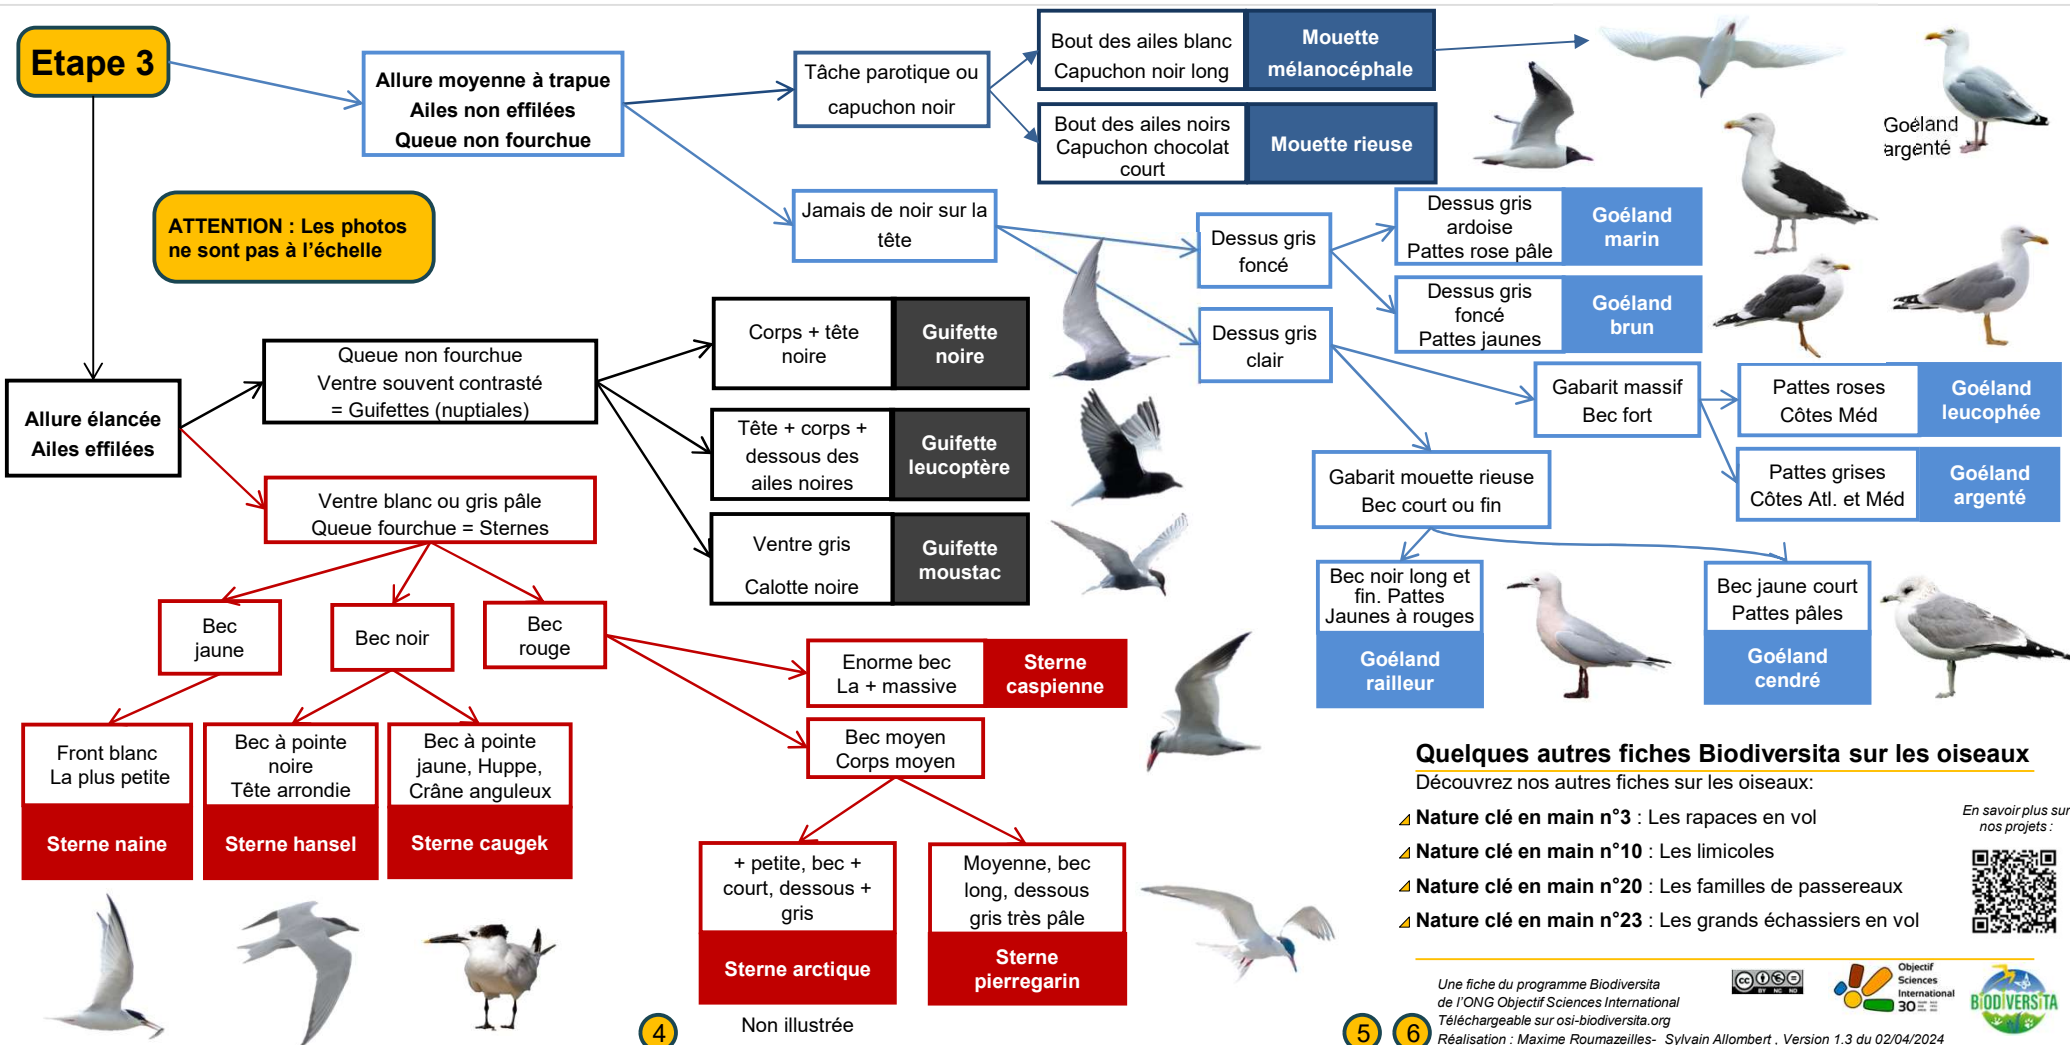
Etape 3

Allure moyenne à trapue
Ailes non effilées
Queue non fourchue

Tâche parotique ou capuchon noir

Bout des ailes blanc
Capuchon noir long

Mouette mélanocéphale

Bout des ailes noirs
Capuchon chocolat court

Mouette rieuse

Goéland argenté

Jamais de noir sur la tête

Dessus gris foncé

Dessus gris ardoise
Pattes rose pâle

Goéland marin

Dessus gris foncé
Pattes jaunes

Goéland brun

Dessus gris clair

ATTENTION : Les photos ne sont pas à l'échelle

Allure élancée
Ailes effilées

Queue non fourchue
Ventre souvent contrasté
= Guifettes (nuptiales)

Corps + tête noire

Guifette noire

Tête + corps + dessous des ailes noires

Guifette leucoptère

Ventre gris
Calotte noire

Guifette moustac

Gabarit massif
Bec fort

Pattes roses
Côtes Méd

Goéland leucophée

Pattes grises
Côtes Atl. et Méd

Goéland argenté

Gabarit mouette rieuse
Bec court ou fin

Ventre blanc ou gris pâle
Queue fourchue = Sternes

Bec jaune

Bec noir

Bec rouge

Enorme bec
La + massive

Sterne caspienne

Bec moyen
Corps moyen

Bec noir long et fin. Pattes Jaunes à rouges

Goéland railleur

Bec jaune court
Pattes pâles

Goéland cendré

Front blanc
La plus petite

Sterne naine

Bec à pointe noire
Tête arrondie

Sterne hansel

Bec à pointe jaune, Huppe, Crâne anguleux

Sterne caugek

+ petite, bec + court, dessous + gris

Sterne arctique

Moyenne, bec long, dessous gris très pâle

Sterne pierregarin

4

Non illustrée

Quelques autres fiches Biodiversita sur les oiseaux
Découvrez nos autres fiches sur les oiseaux:

Nature clé en main n°3 : Les rapaces en vol
Nature clé en main n°10 : Les limicoles
Nature clé en main n°20 : Les familles de passereaux
Nature clé en main n°23 : Les grands échassiers en vol

En savoir plus sur nos projets :

Une fiche du programme Biodiversita
de l'ONG Objectif Sciences International
Téléchargeable sur osi-biodiversita.org
Réalisation : Maxime Roumazeilles- Sylvain Allombert , Version 1.3 du 02/04/2024

Objectif Sciences International 30

BIODIVERSITA

5 6